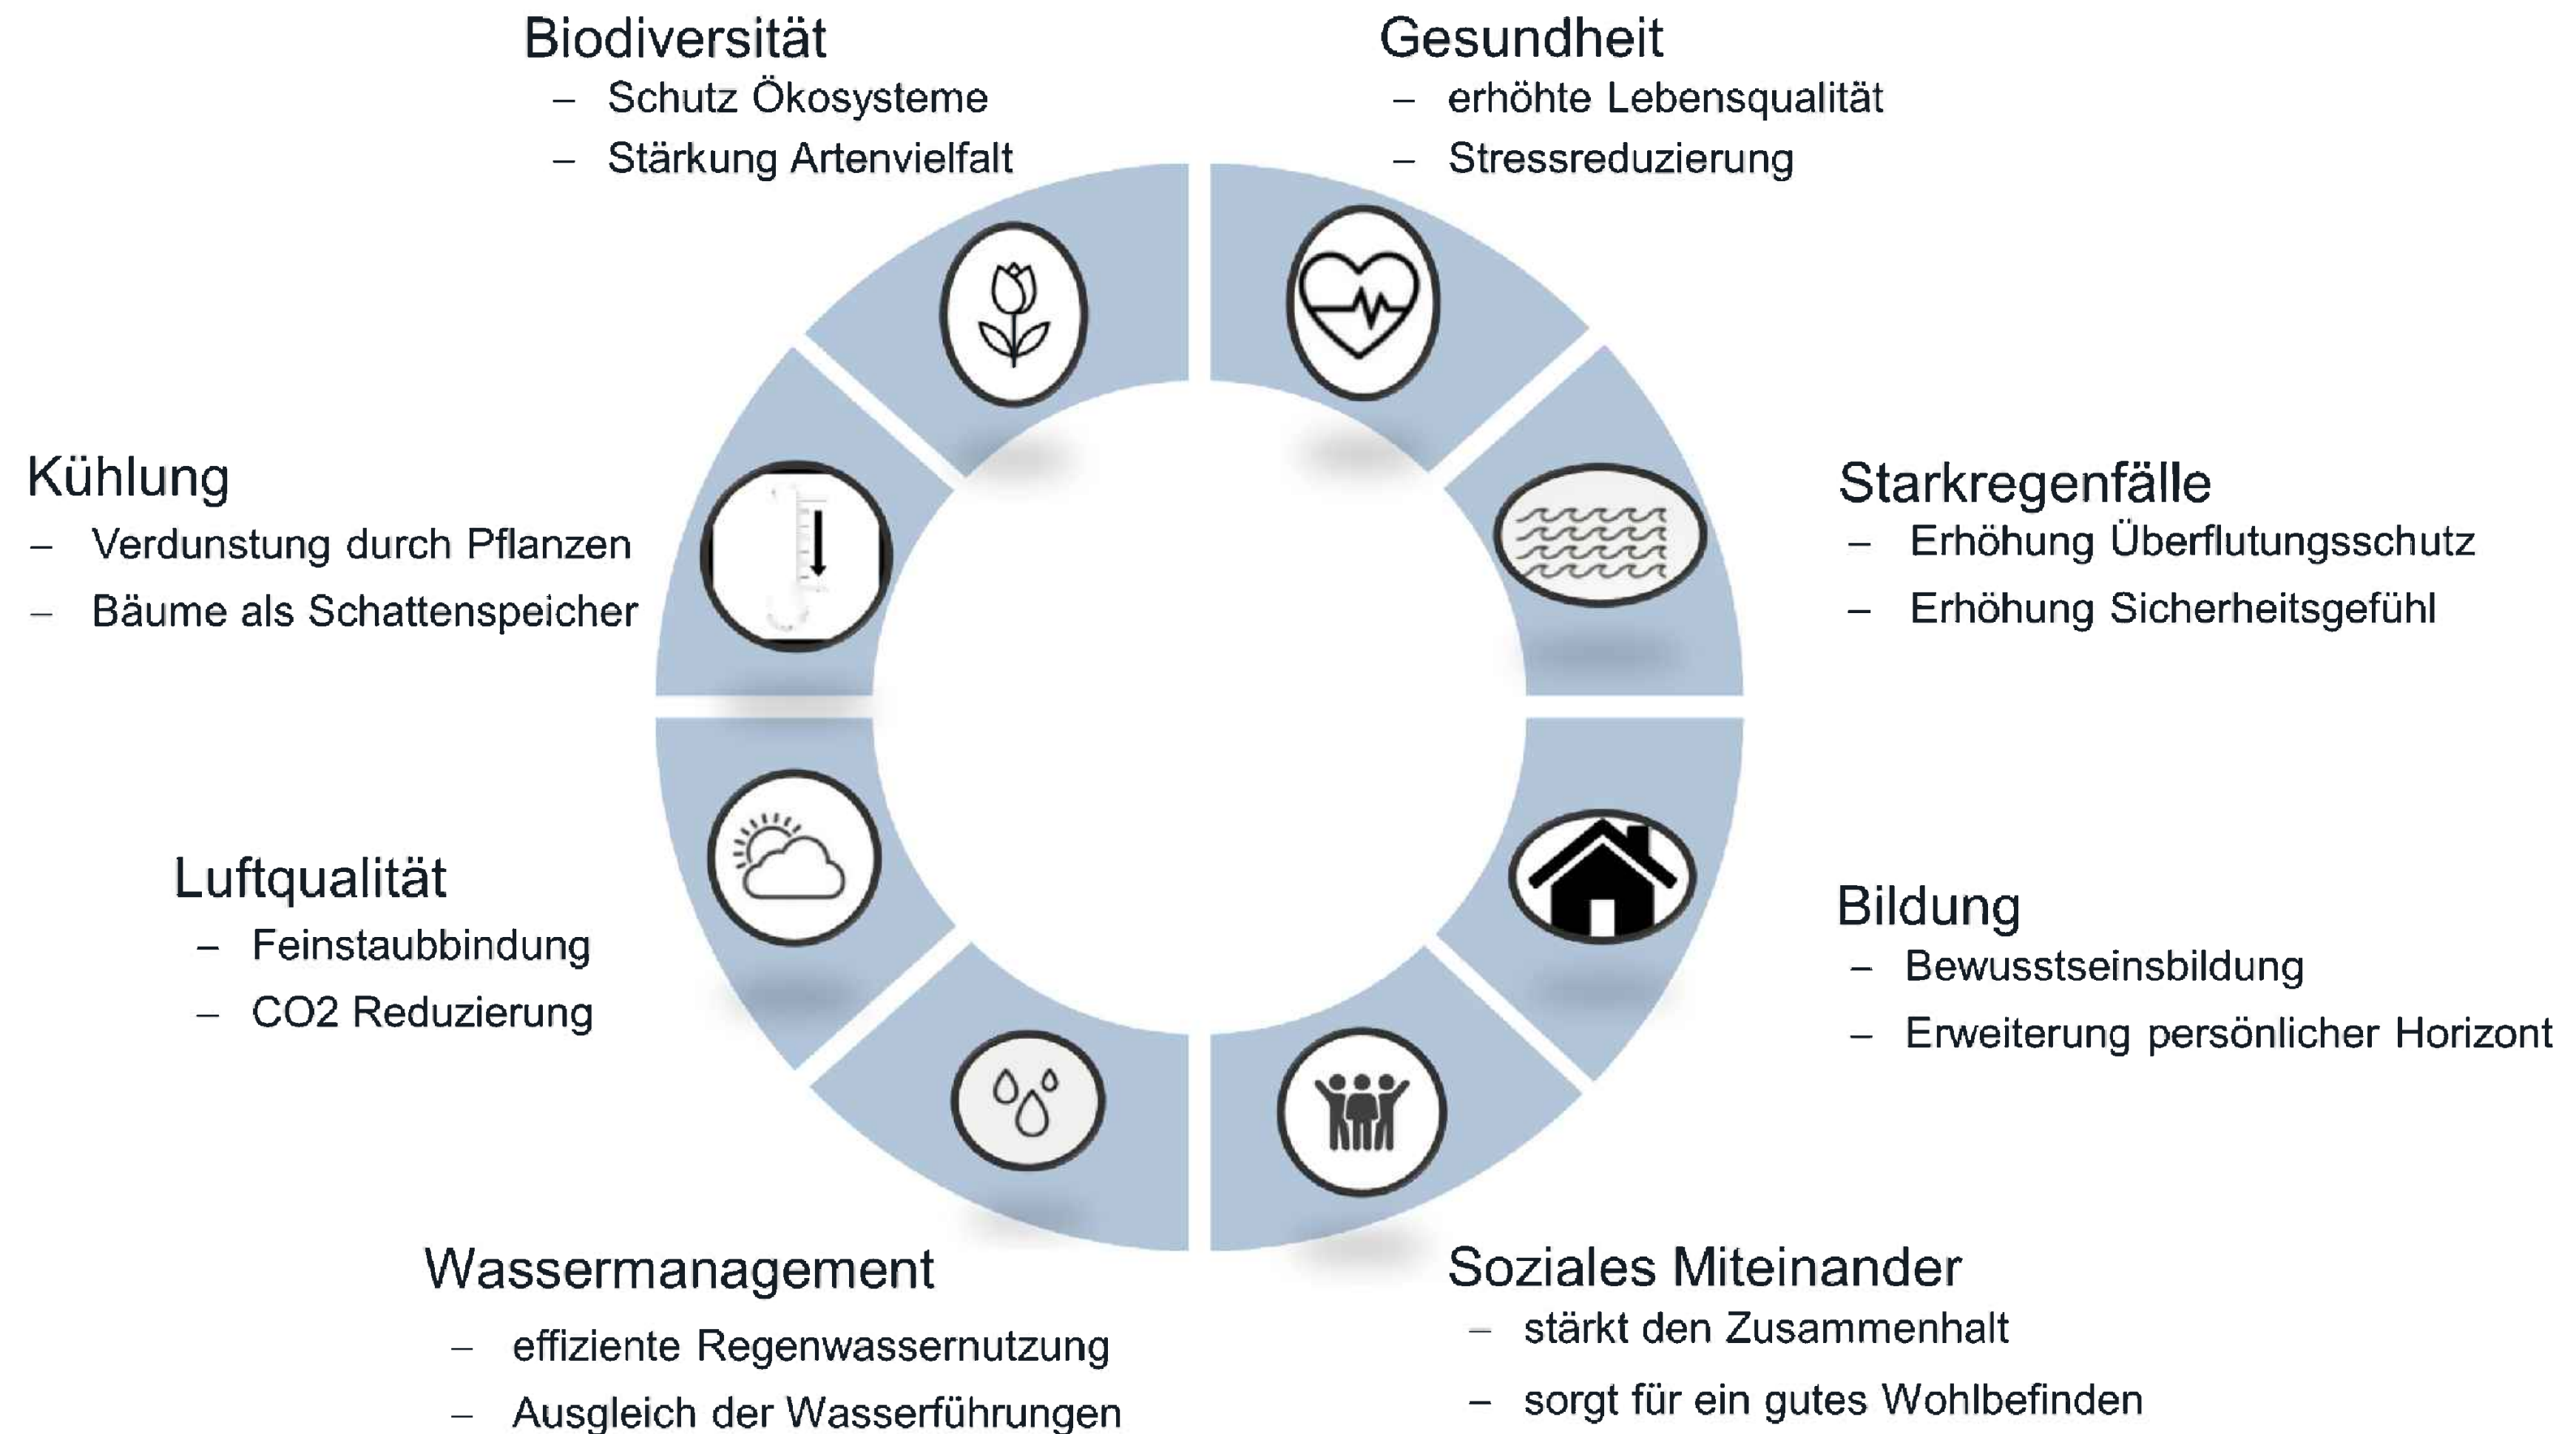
Biodiversität
– Schutz Ökosysteme
– Stärkung Artenvielfalt

Gesundheit
– erhöhte Lebensqualität
– Stressreduzierung

Kühlung
– Verdunstung durch Pflanzen
– Bäume als Schattenspeicher

Starkregenfälle
– Erhöhung Überflutungsschutz
– Erhöhung Sicherheitsgefühl

Luftqualität
– Feinstaubbindung
– CO2 Reduzierung

Bildung
– Bewusstseinsbildung
– Erweiterung persönlicher Horizont

Wassermanagement
– effiziente Regenwassernutzung
– Ausgleich der Wasserführungen

Soziales Miteinander
– stärkt den Zusammenhalt
– sorgt für ein gutes Wohlbefinden